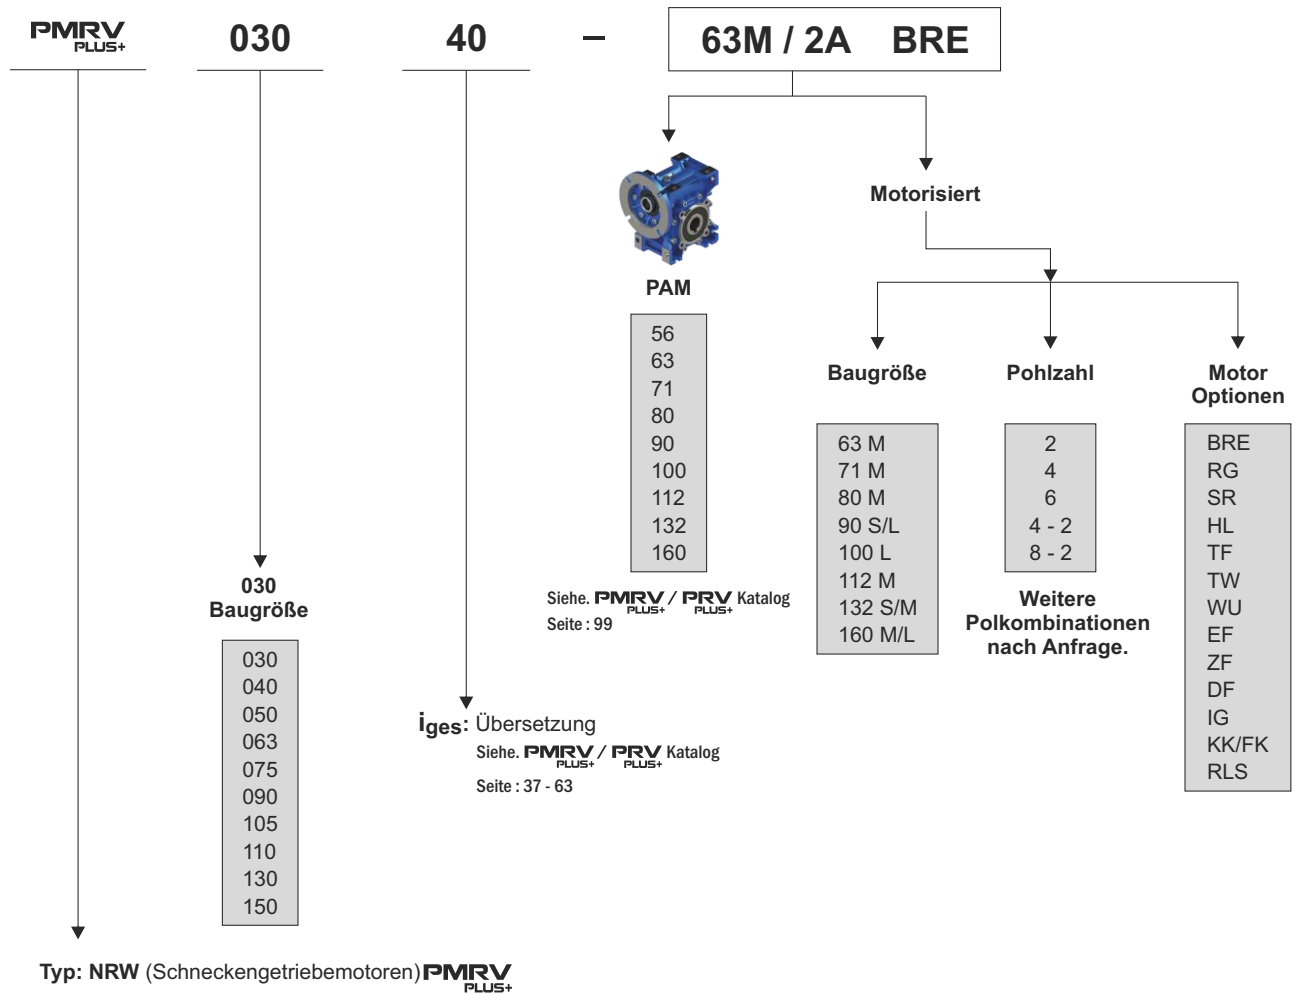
PMRV PLUS+ 030 40 – 63M / 2A BRE

PAM

56
63
71
80
90
100
112
132
160

Siehe. PMRV PLUS+ / PRV PLUS+ Katalog
Seite : 99

Motorisiert

Baugröße

63 M
71 M
80 M
90 S/L
100 L
112 M
132 S/M
160 M/L

Pohlzahl

2
4
6
4 - 2
8 - 2

Weitere Polkombinationen nach Anfrage.

Motor Optionen

BRE
RG
SR
HL
TF
TW
WU
EF
ZF
DF
IG
KK/FK
RLS

030 Baugröße

030
040
050
063
075
090
105
110
130
150

$i_{ges}$: Übersetzung
Siehe. PMRV PLUS+ / PRV PLUS+ Katalog
Seite : 37 - 63

Typ: NRW (Schneckengetriebemotoren) PMRV PLUS+